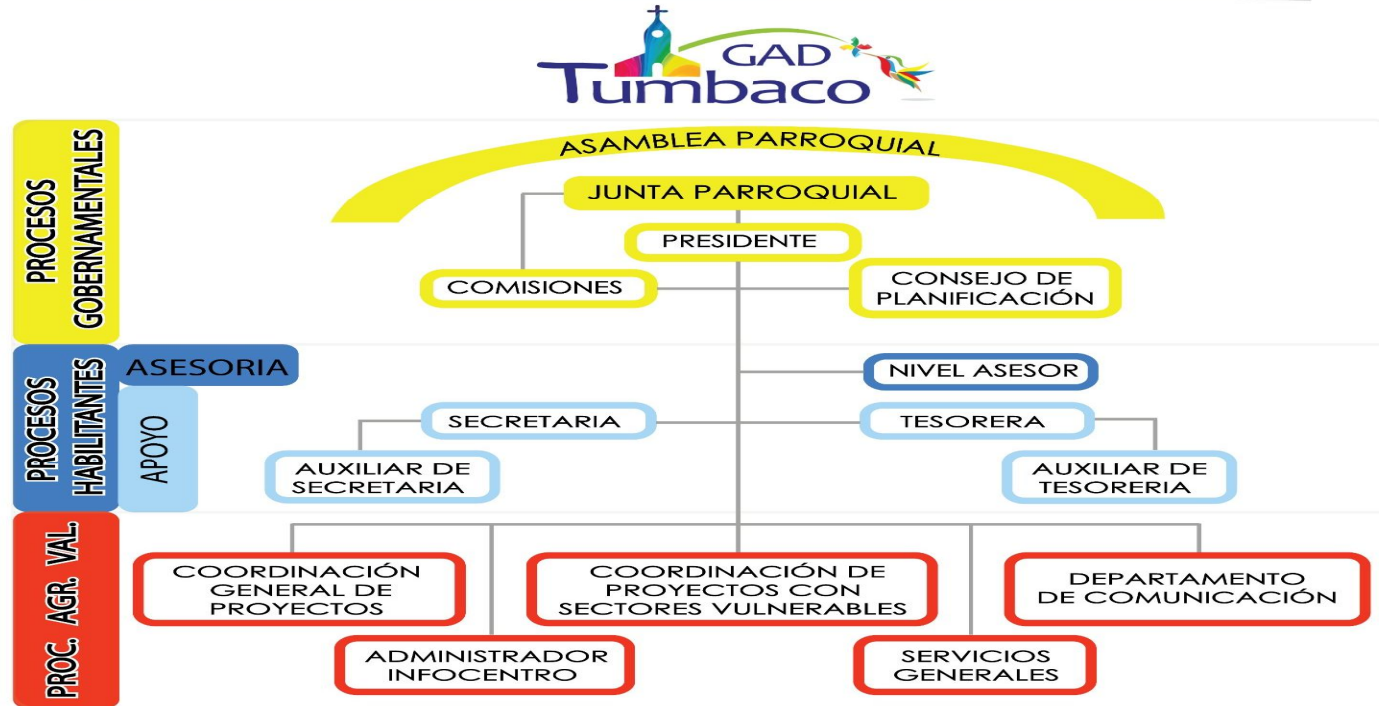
GAD Tumbaco

PROCESOS GOBERNAMENTALES

ASAMBLEA PARROQUIAL

JUNTA PARROQUIAL

PRESIDENTE

COMISIONES

CONSEJO DE PLANIFICACIÓN

PROCESOS HABILITANTES

ASESORIA

NIVEL ASESOR

APOYO

SECRETARIA

TESORERA

AUXILIAR DE SECRETARIA

AUXILIAR DE TESORERIA

PROC. AGR. VAL.

COORDINACIÓN GENERAL DE PROYECTOS

COORDINACIÓN DE PROYECTOS CON SECTORES VULNERABLES

DEPARTAMENTO DE COMUNICACIÓN

ADMINISTRADOR INFOCENTRO

SERVICIOS GENERALES